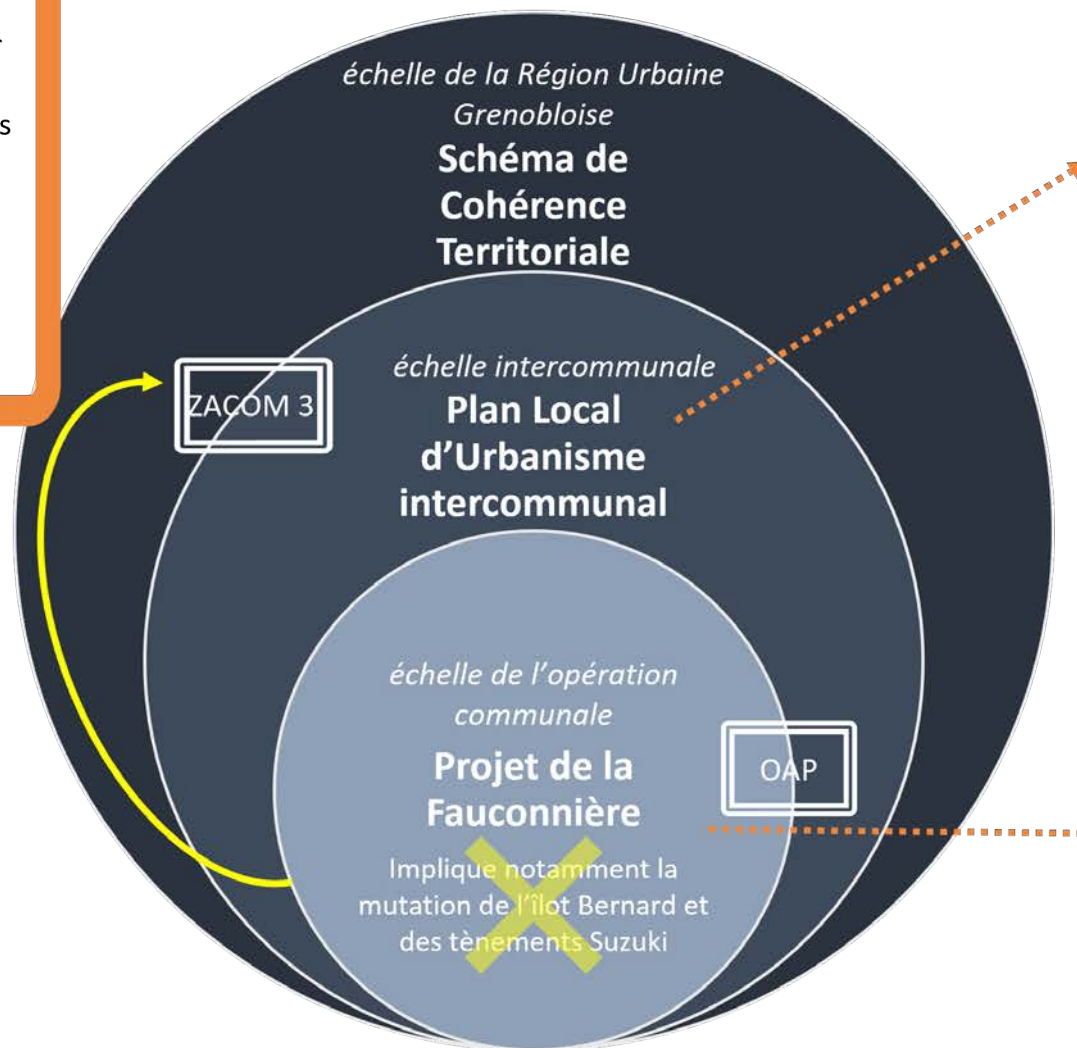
.

s

échelle de la Région Urbaine Grenobloise

Schéma de Cohérence Territoriale

ZACOM 3

échelle intercommunale

Plan Local d'Urbanisme intercommunal

échelle de l'opération communale

Projet de la Fauconnière

OAP

Implique notamment la mutation de l'îlot Bernard et des tènements Suzuki